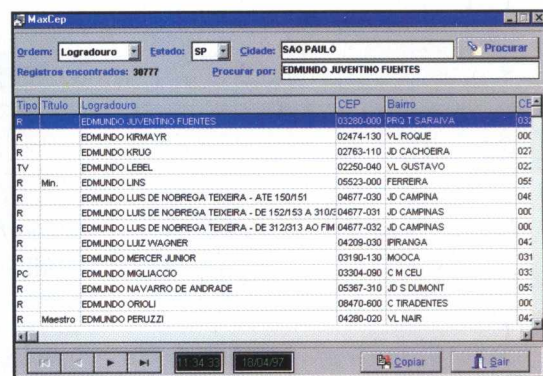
MaxCep

Ordem: Logradouro Estado: SP Cidade: SAO PAULO Procurar
Registros encontrados: 30777 Procurar por: EDMUNDO JUVENTINO FUENTES

| Tipo | Título | Logradouro | CEP | Bairro | CE |
|---|---|---|---|---|---|
| R | | EDMUNDO JUVENTINO FUENTES | 03280-000 | PRQ T SARAIVA | 032 |
| R | | EDMUNDO KIRMAYR | 02474-130 | VL ROQUE | 000 |
| R | | EDMUNDO KRUG | 02763-110 | JD CACHOEIRA | 027 |
| TV | | EDMUNDO LEBEL | 02250-040 | VL GUSTAVO | 022 |
| R | Min. | EDMUNDO LINS | 05523-000 | FERREIRA | 055 |
| R | | EDMUNDO LUIS DE NOBREGA TEIXEIRA - ATE 150/151 | 04677-030 | JD CAMPINA | 046 |
| R | | EDMUNDO LUIS DE NOBREGA TEIXEIRA - DE 152/153 A 310/3 | 04677-031 | JD CAMPINAS | 000 |
| R | | EDMUNDO LUIS DE NOBREGA TEIXEIRA - DE 312/313 AO FIM | 04677-032 | JD CAMPINAS | 000 |
| R | | EDMUNDO LUIZ WAGNER | 04209-030 | IPIRANGA | 042 |
| R | | EDMUNDO MERCER JUNIOR | 03190-130 | MOOCA | 031 |
| PC | | EDMUNDO MIGLIACCIO | 03304-090 | C M CEU | 033 |
| R | | EDMUNDO NAVARRO DE ANDRADE | 05367-310 | JD S DUMONT | 053 |
| R | | EDMUNDO ORIOLI | 08470-600 | C TIRADENTES | 000 |
| R | Maestro | EDMUNDO PERUZZI | 04280-020 | VL NAIR | 042 |

11:34:33 18/04/97 Copiar Sair